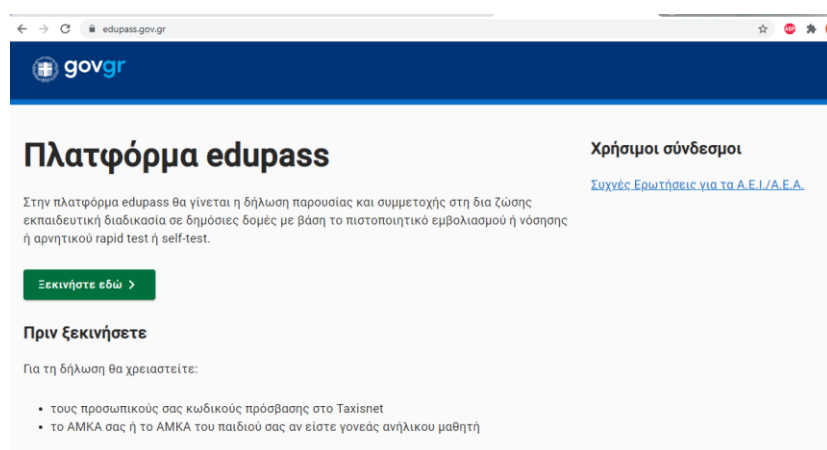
edupass.gov.gr

govgr

Πλατφόρμα edupass

Στην πλατφόρμα edupass θα γίνεται η δήλωση παρουσίας και συμμετοχής στη δια ζώσης εκπαιδευτική διαδικασία σε δημόσιες δομές με βάση το πιστοποιητικό εμβολιασμού ή νόσησης ή αρνητικού rapid test ή self-test.

Ξεκινήστε εδώ >

Πριν ξεκινήσετε

Για τη δήλωση θα χρειαστείτε:

• τους προσωπικούς σας κωδικούς πρόσβασης στο Taxisnet
• το ΑΜΚΑ σας ή το ΑΜΚΑ του παιδιού σας αν είστε γονέας ανήλικου μαθητή

Χρήσιμοι σύνδεσμοι

Συχνές Ερωτήσεις για τα Α.Ε.Ι./Α.Ε.Α.